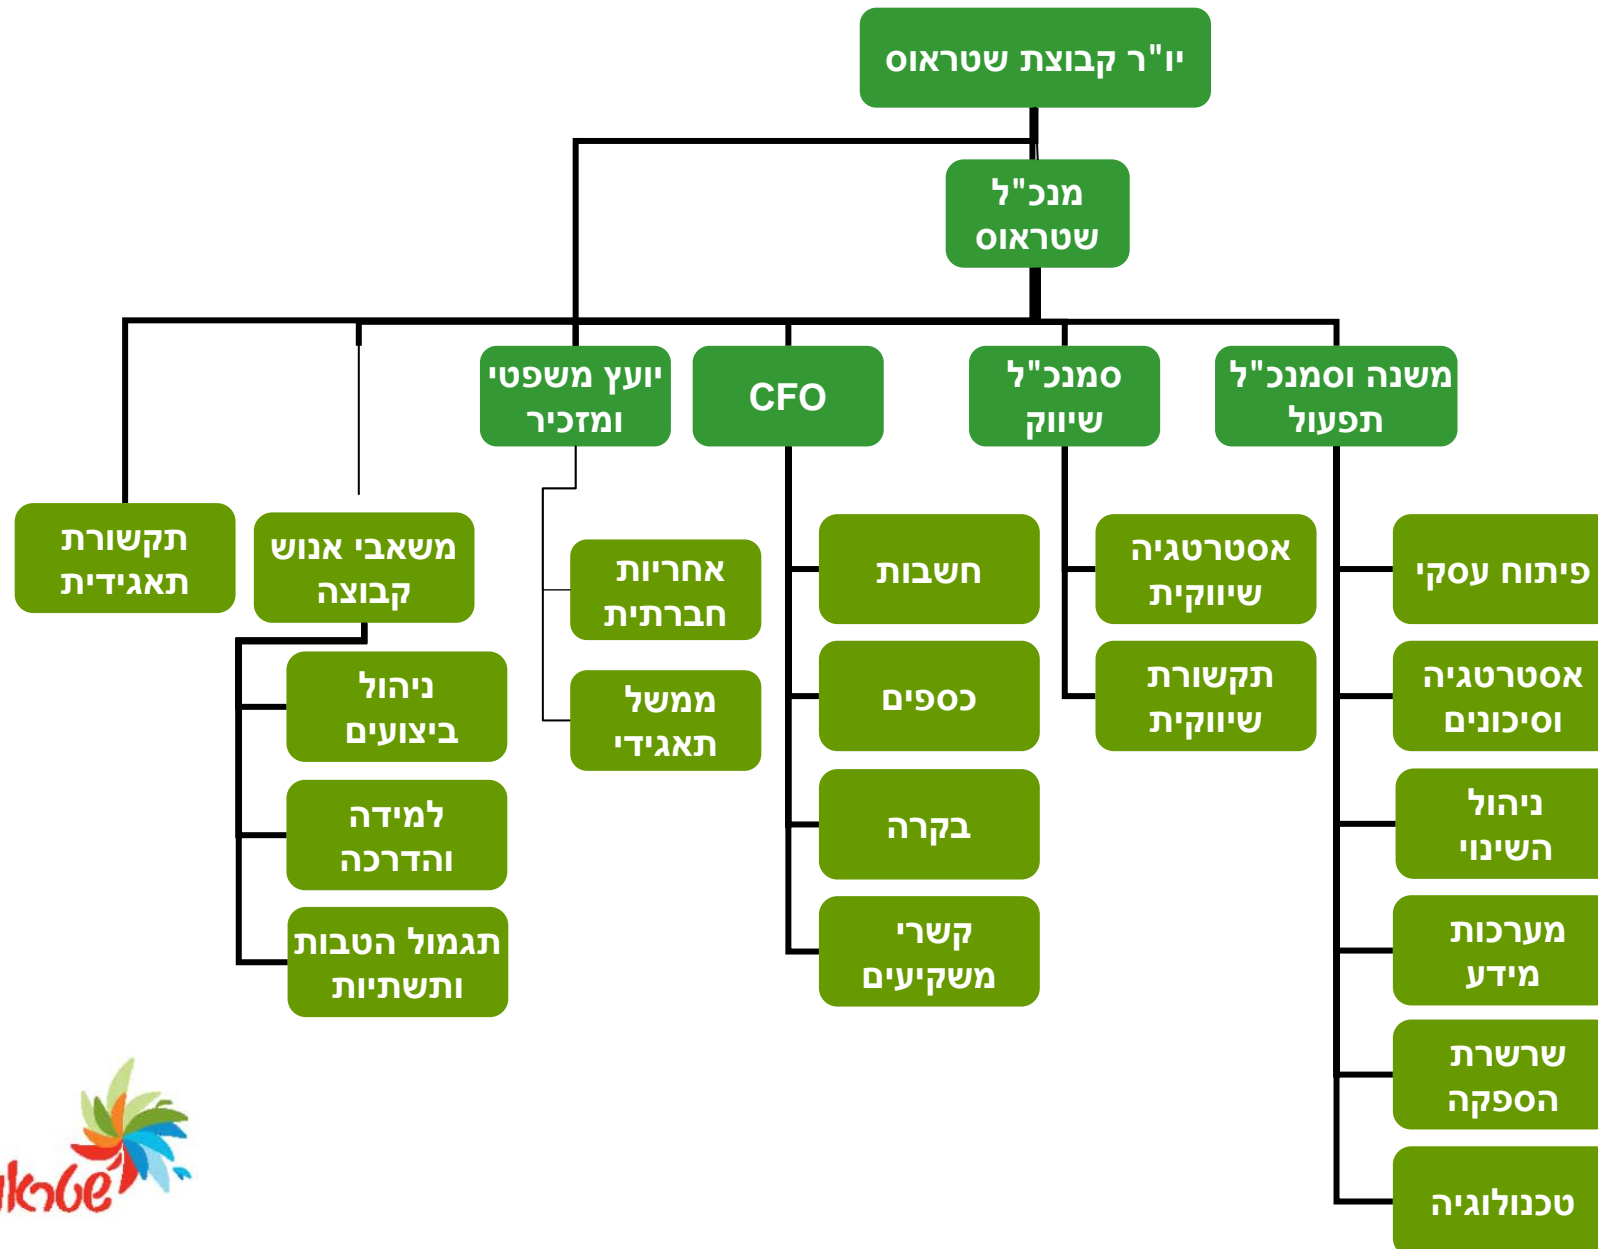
יו"ר קבוצת שטראוס

מנכ"ל שטראוס

משנה וסמנכ"ל תפעול

סמנכ"ל שיווק

CFO

יועץ משפטי ומזכיר

משאבי אנוש קבוצה

תקשורת תאגידית

פיתוח עסקי

אסטרטגיה וסיכונים

ניהול השינוי

מערכות מידע

שרשרת הספקה

טכנולוגיה

אסטרטגיה שיווקית

תקשורת שיווקית

חשבות

כספים

בקרה

קשרי משקיעים

אחריות חברתית

ממשל תאגידי

ניהול ביצועים

למידה והדרכה

תגמול הטבות ותשתיות

שטראוס